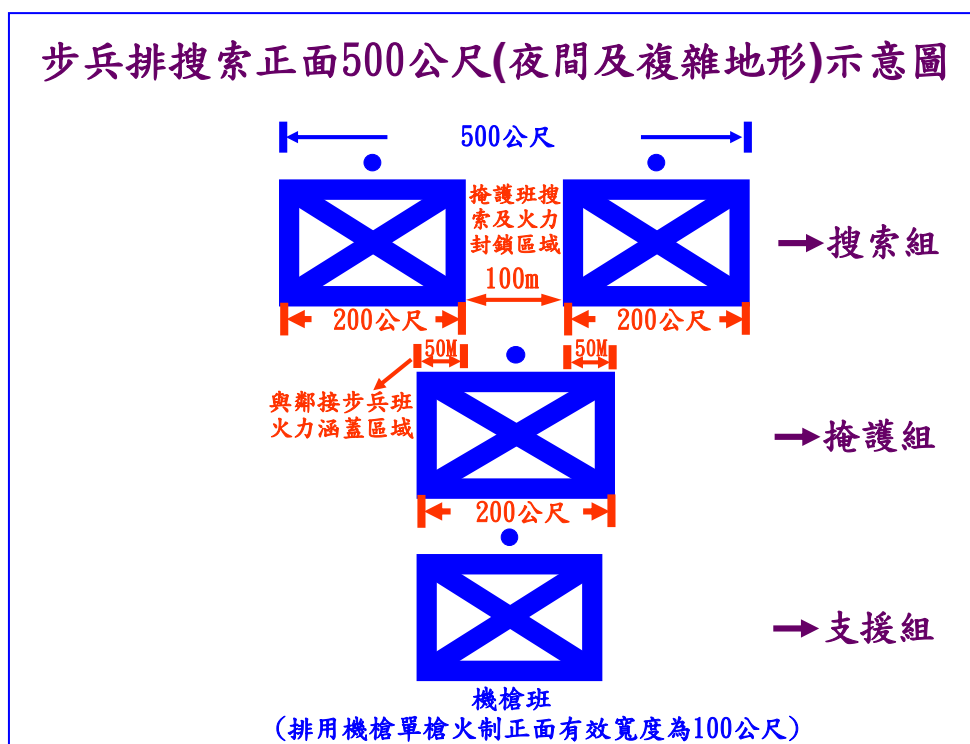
步兵排搜索正面500公尺(夜間及複雜地形)示意圖

500公尺

掩護班搜索及火力封鎖區域

100m

搜索組

200公尺

200公尺

50M

50M

與鄰接步兵班火力涵蓋區域

掩護組

200公尺

支援組

機槍班
(排用機槍單槍火制正面有效寬度為100公尺)